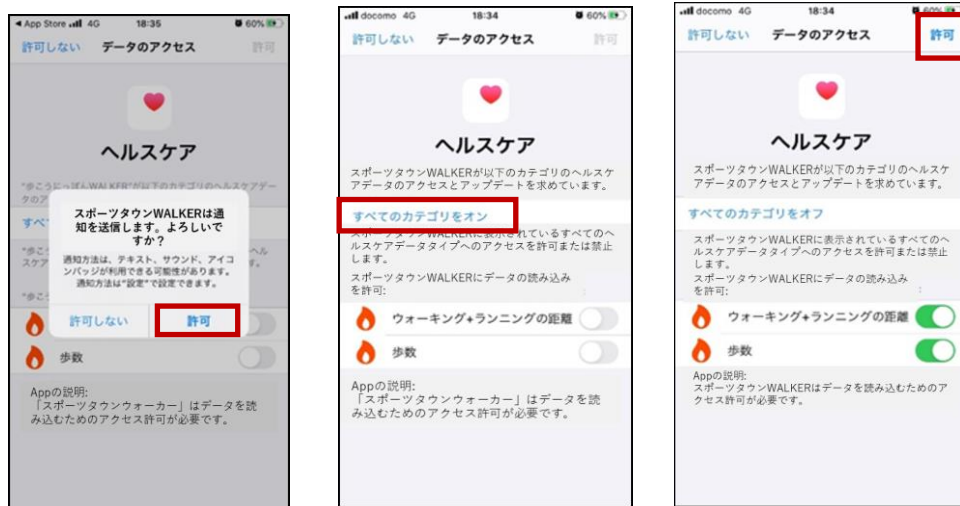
◀ App Store 4G 18:35 60%

許可しない データのアクセス 許可

ヘルスケア

"歩こうにっぽんWALKER"が以下のカテゴリのヘルスケアデータのア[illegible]

すべ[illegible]

"歩こう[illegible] ヘル スケア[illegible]

"歩こう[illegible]

スポーツタウンWALKERは通知を送信します。よろしいですか？

通知方法は、テキスト、サウンド、アイコンバッジが利用できる可能性があります。通知方法は"設定"で設定できます。

許可しない 許可

歩数

Appの説明:
「スポーツタウンウォーカー」はデータを読み込むためのアクセス許可が必要です。

docomo 4G 18:34 60%

許可しない データのアクセス 許可

ヘルスケア

スポーツタウンWALKERが以下のカテゴリのヘルスケアデータのアクセスとアップデートを求めています。

すべてのカテゴリをオン

スポーツタウンWALKERに表示されているすべてのヘルスケアデータタイプへのアクセスを許可または禁止します。

スポーツタウンWALKERにデータの読み込みを許可:

ウォーキング+ランニングの距離

歩数

Appの説明:
「スポーツタウンウォーカー」はデータを読み込むためのアクセス許可が必要です。

docomo 4G 18:34 60%

許可しない データのアクセス 許可

ヘルスケア

スポーツタウンWALKERが以下のカテゴリのヘルスケアデータのアクセスとアップデートを求めています。

すべてのカテゴリをオフ

スポーツタウンWALKERに表示されているすべてのヘルスケアデータタイプへのアクセスを許可または禁止します。
スポーツタウンWALKERにデータの読み込みを許可:

ウォーキング+ランニングの距離

歩数

Appの説明:
スポーツタウンWALKERはデータを読み込むためのアクセス許可が必要です。